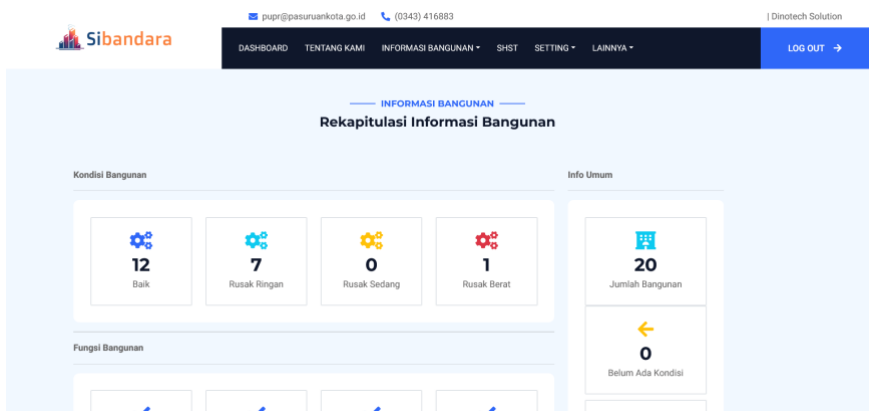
pupr@pasuruankota.go.id (0343) 416883 | Dinotech Solution

Sibandara

DASHBOARD TENTANG KAMI INFORMASI BANGUNAN SHST SETTING LAINNYA LOG OUT

INFORMASI BANGUNAN

Rekapitulasi Informasi Bangunan

Kondisi Bangunan

12
Baik

7
Rusak Ringan

0
Rusak Sedang

1
Rusak Berat

Info Umum

20
Jumlah Bangunan

0
Belum Ada Kondisi

Fungsi Bangunan